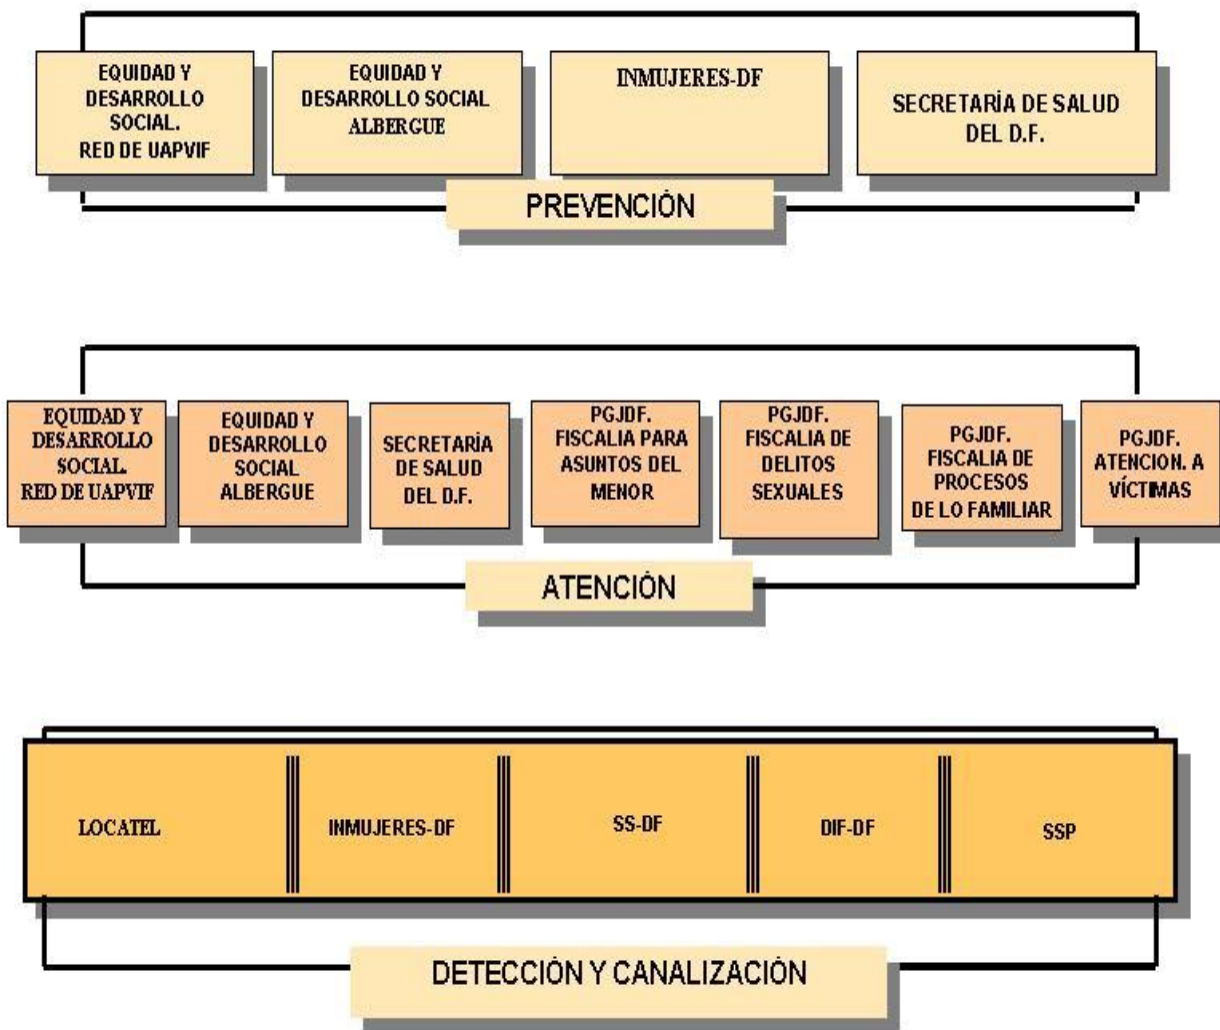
EQUIDAD Y DESARROLLO SOCIAL. RED DE UAPVIF

EQUIDAD Y DESARROLLO SOCIAL ALBERGUE

INMUJERES-DF

SECRETARÍA DE SALUD DEL D.F.

PREVENCIÓN

EQUIDAD Y DESARROLLO SOCIAL. RED DE UAPVIF

EQUIDAD Y DESARROLLO SOCIAL ALBERGUE

SECRETARÍA DE SALUD DEL D.F.

PGJDF. FISCALIA PARA ASUNTOS DEL MENOR

PGJDF. FISCALIA DE DELITOS SEXUALES

PGJDF. FISCALIA DE PROCESOS DE LO FAMILIAR

PGJDF. ATENCION. A VÍCTIMAS

ATENCIÓN

LOCATEL

INMUJERES-DF

SS-DF

DIF-DF

SSP

DETECCIÓN Y CANALIZACIÓN